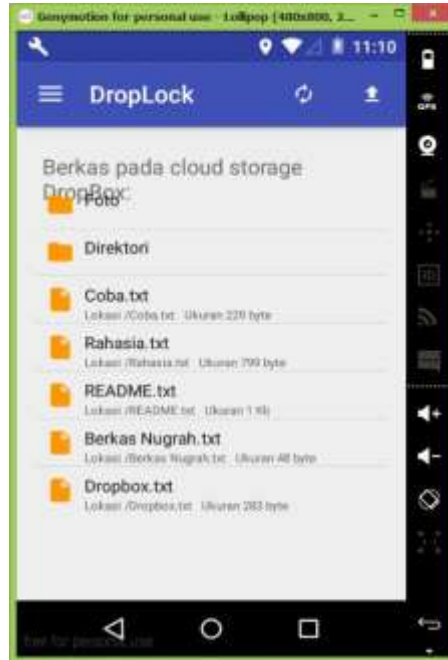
Genymotion for personal use - Lollipop (480x800, 3...

11:10

DropLock

Berkas pada cloud storage DropBox:

Foto

Direktori

Coba.txt
Lokasi /Coba.txt Ukuran 220 byte

Rahasia.txt
Lokasi /Rahasia.txt Ukuran 799 byte

README.txt
Lokasi /README.txt Ukuran 1 Kb

Berkas Nugrah.txt
Lokasi /Berkas Nugrah.txt Ukuran 48 byte

Dropbox.txt
Lokasi /Dropbox.txt Ukuran 283 byte

free for personal use

GPS